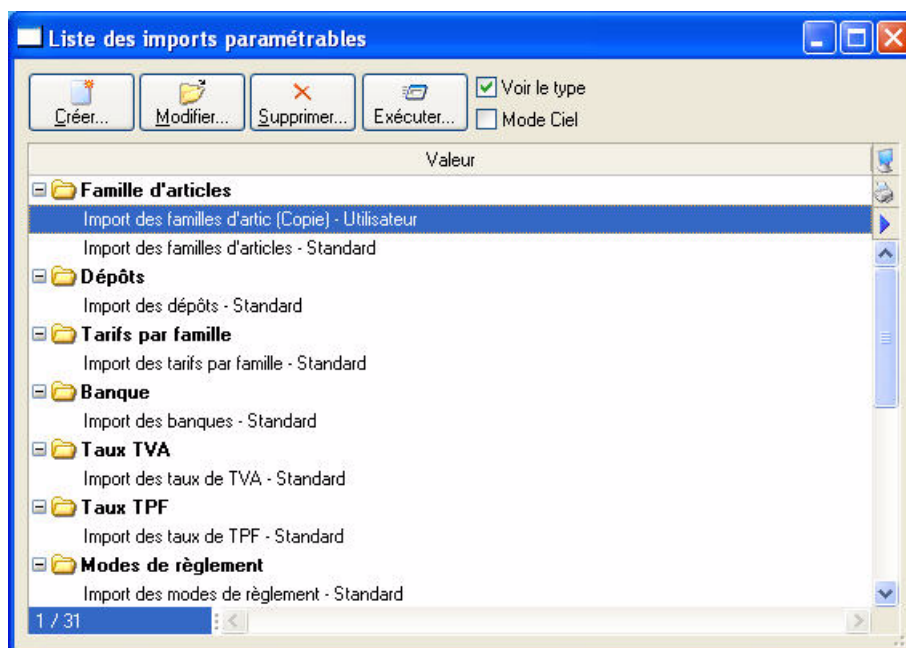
Liste des imports paramétrables

Créer... Modifier... Supprimer... Exécuter... Voir le type Mode Ciel

Valeur

Famille d'articles
Import des familles d'artic (Copie) - Utilisateur
Import des familles d'articles - Standard
Dépôts
Import des dépôts - Standard
Tarifs par famille
Import des tarifs par famille - Standard
Banque
Import des banques - Standard
Taux TVA
Import des taux de TVA - Standard
Taux TPF
Import des taux de TPF - Standard
Modes de règlement
Import des modes de règlement - Standard

1 / 31